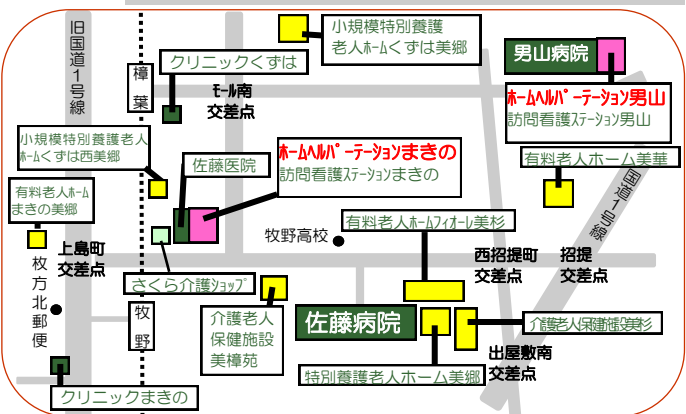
旧国道1号線

樟葉

小規模特別養護老人ホームくずは美郷

クリニックくずは

モール南交差点

男山病院

ホームヘルパーテーション男山
訪問看護ステーション男山

小規模特別養護老人ホームくずは西美郷

佐藤医院

ホームヘルパーテーションまきの
訪問看護ステーションまきの

有料老人ホーム美華

有料老人ホームまきの美郷

国道1号線

上島町交差点

有料老人ホームフィオーレ美杉

牧野高校

西招提町交差点

招提交差点

枚方北郵便

さくら介護ショップ

牧野

介護老人保健施設美樟苑

佐藤病院

介護老人保健施設美杉

出屋敷南交差点

特別養護老人ホーム美郷

クリニックまきの